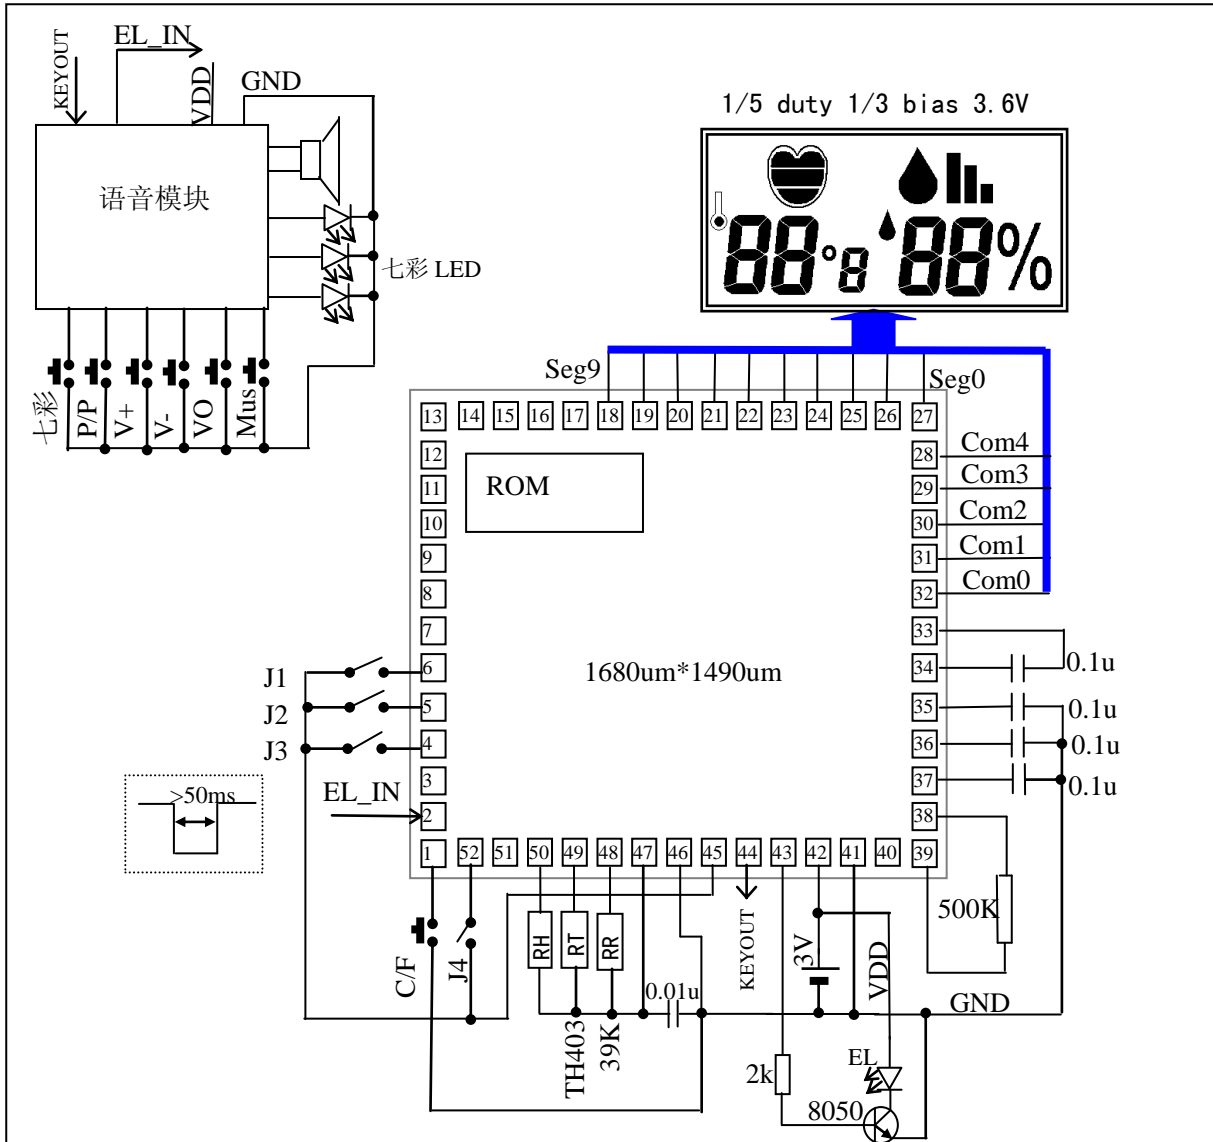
KEYOUT
EL_IN
VDD
GND
语音模块
七彩 LED
七彩
P/P
V+
V-
VO
Mus
1/5 duty 1/3 bias 3.6V
88°8 88%
Seg9
Seg0
13 14 15 16 17 18 19 20 21 22 23 24 25 26 27
12
11
10
9
8
7
6
5
4
3
2
1 52 51 50 49 48 47 46 45 44 43 42 41 40 39
ROM
28 Com4
29 Com3
30 Com2
31 Com1
32 Com0
33
34 0.1u
35 0.1u
36 0.1u
37 0.1u
38
1680um*1490um
J1
J2
J3
EL_IN
>50ms
500K
RH
RT
RR
0.01u
KEYOUT
3V
VDD
GND
C/F
J4
TH403
39K
2k
EL
8050